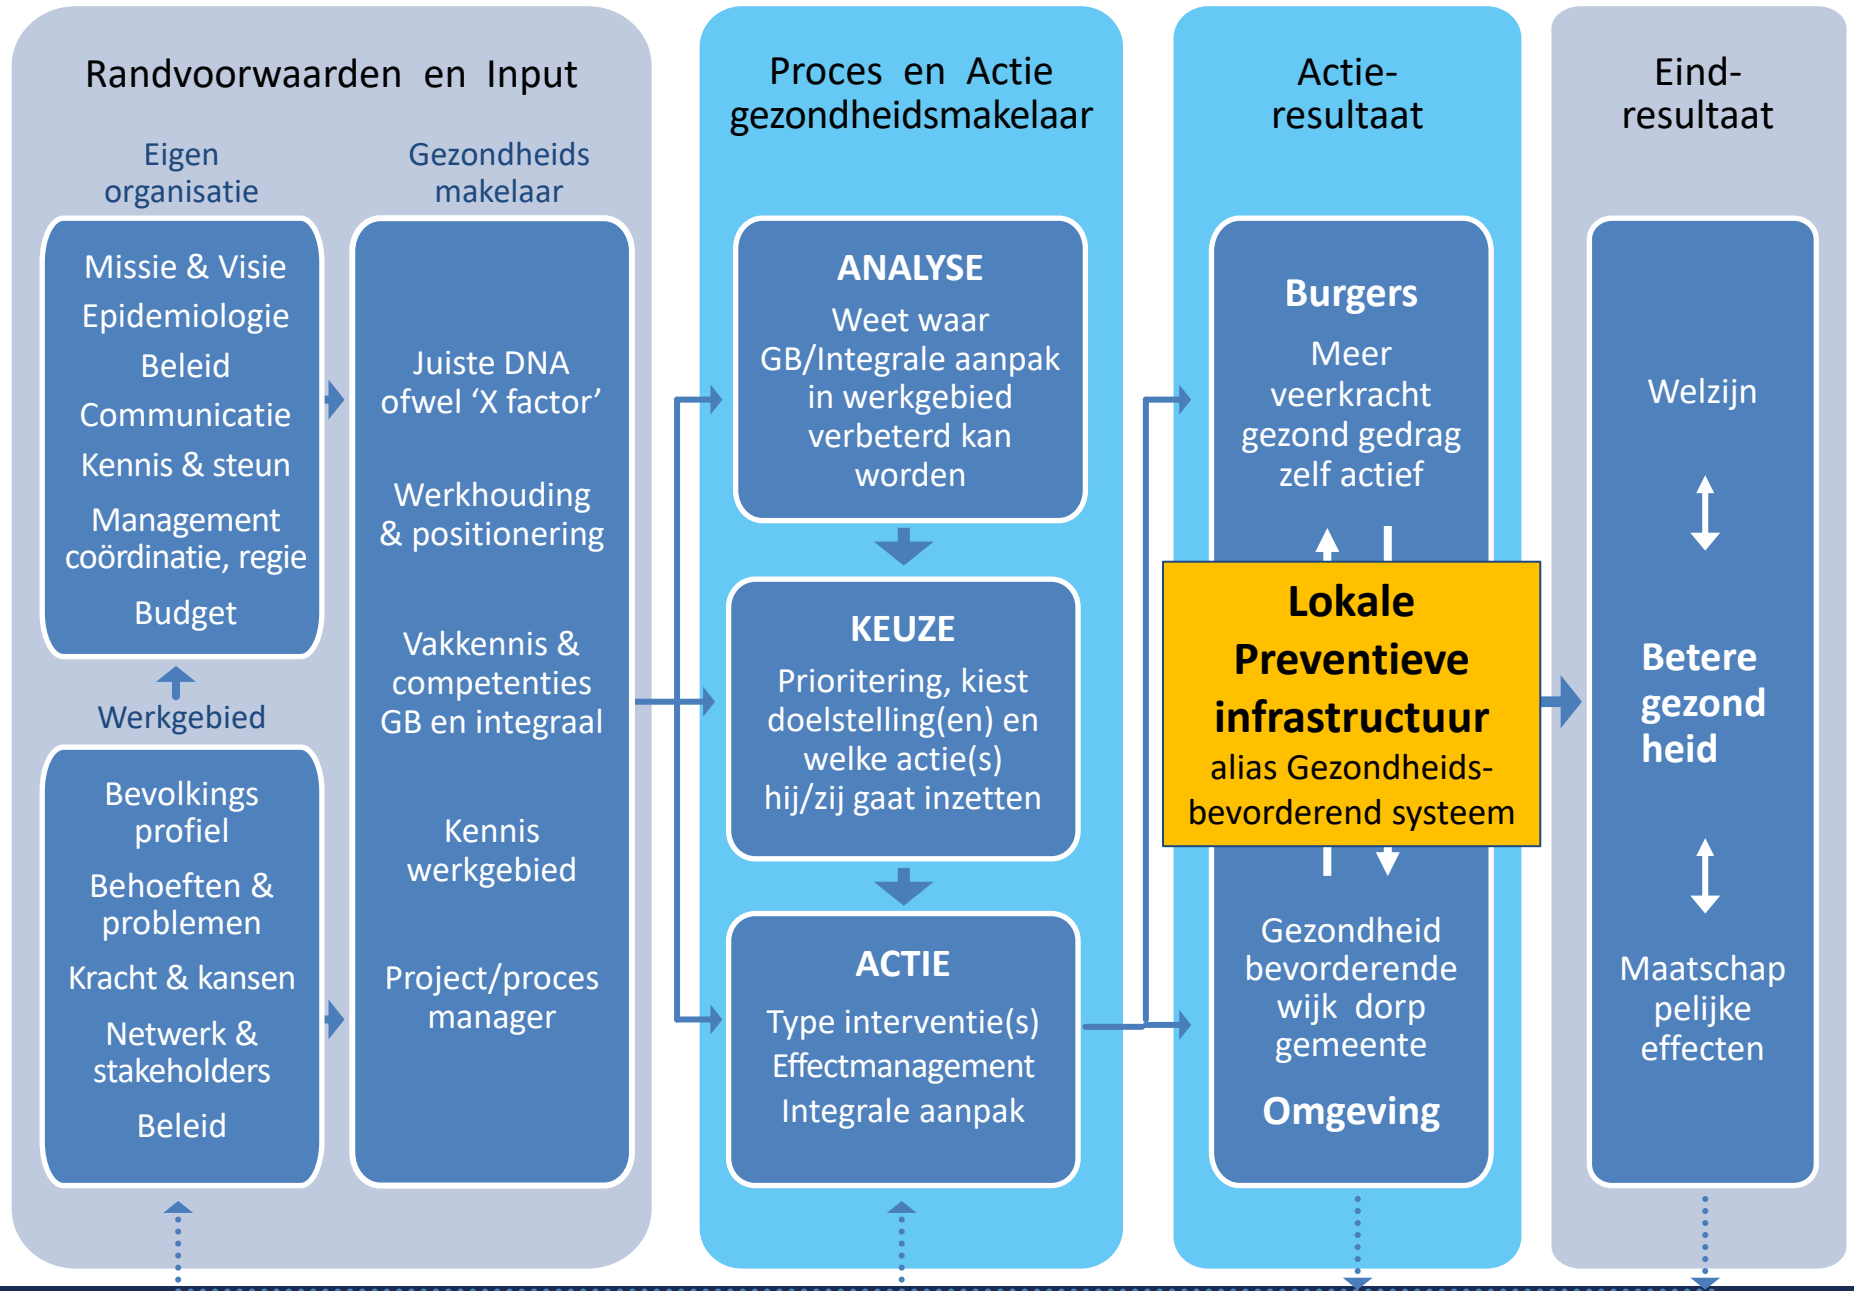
Randvoorwaarden en Input

Eigen organisatie

Gezondheids makelaar

Missie & Visie
Epidemiologie
Beleid
Communicatie
Kennis & steun
Management coördinatie, regie
Budget

Werkgebied

Bevolkings profiel
Behoeften & problemen
Kracht & kansen
Netwerk & stakeholders
Beleid

Juiste DNA ofwel ‘X factor’

Werkhouding & positionering

Vakkennis & competenties GB en integraal

Kennis werkgebied

Project/proces manager

Proces en Actie gezondheidsmakelaar

ANALYSE
Weet waar GB/Integrale aanpak in werkgebied verbeterd kan worden

KEUZE
Prioritering, kiest doelstelling(en) en welke actie(s) hij/zij gaat inzetten

ACTIE
Type interventie(s)
Effectmanagement
Integrale aanpak

Actie-resultaat

Burgers
Meer veerkracht gezond gedrag zelf actief

Lokale Preventieve infrastructuur
alias Gezondheids-bevorderend systeem

Gezondheid bevorderende wijk dorp gemeente
Omgeving

Eind-resultaat

Welzijn

Betere gezond heid

Maatschap pelijke effecten